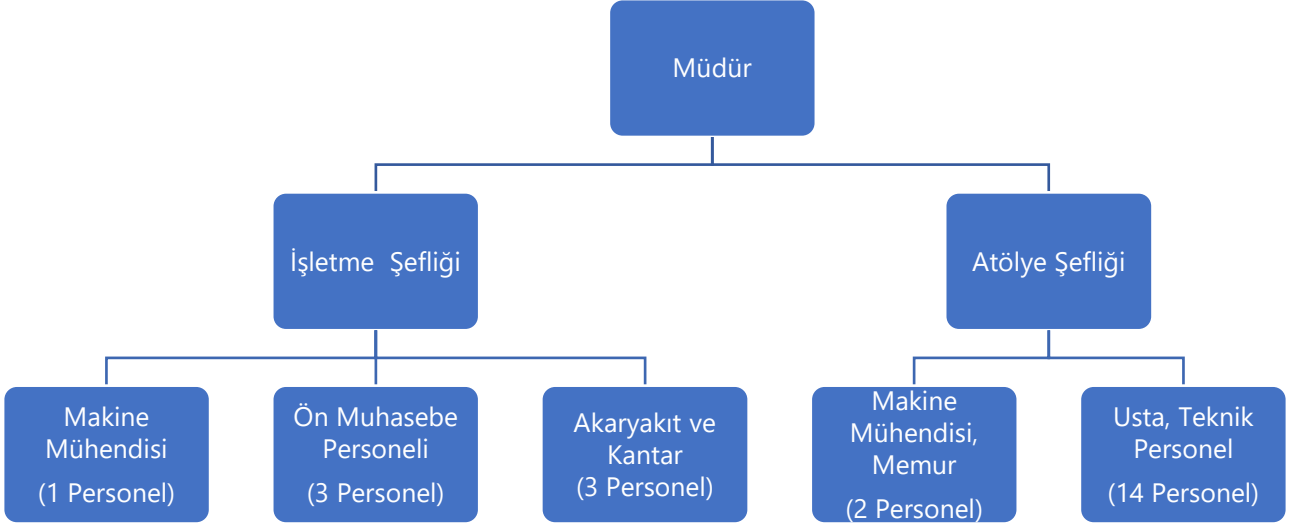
Müdür

İşletme Şefliği

Atölye Şefliği

Makine Mühendisi (1 Personel)

Ön Muhasebe Personeli (3 Personel)

Akaryakıt ve Kantar (3 Personel)

Makine Mühendisi, Memur (2 Personel)

Usta, Teknik Personel (14 Personel)